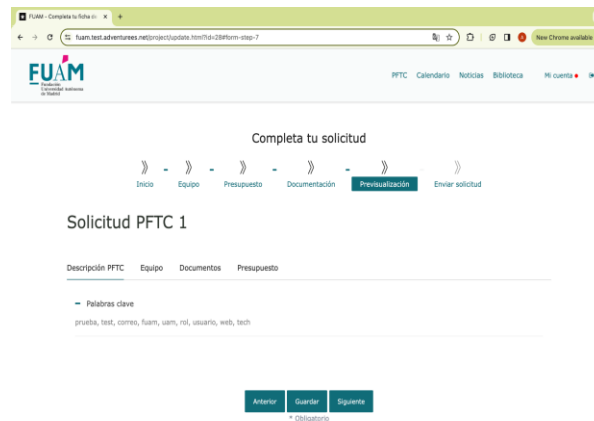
FUAM – Completa tu ficha de ×
+

fuam.test.adventurees.net/project/update.html?id=28#form-step-7

New Chrome available

FUAM
Fundación Universidad Autónoma de Madrid

PFTC Calendario Noticias Biblioteca Mi cuenta

Completa tu solicitud

Inicio - Equipo - Presupuesto - Documentación - Previsualización - Enviar solicitud

Solicitud PFTC 1

Descripción PFTC Equipo Documentos Presupuesto

– Palabras clave

prueba, test, correo, fuam, uam, rol, usuario, web, tech

Anterior Guardar Siguiente

* Obligatorio